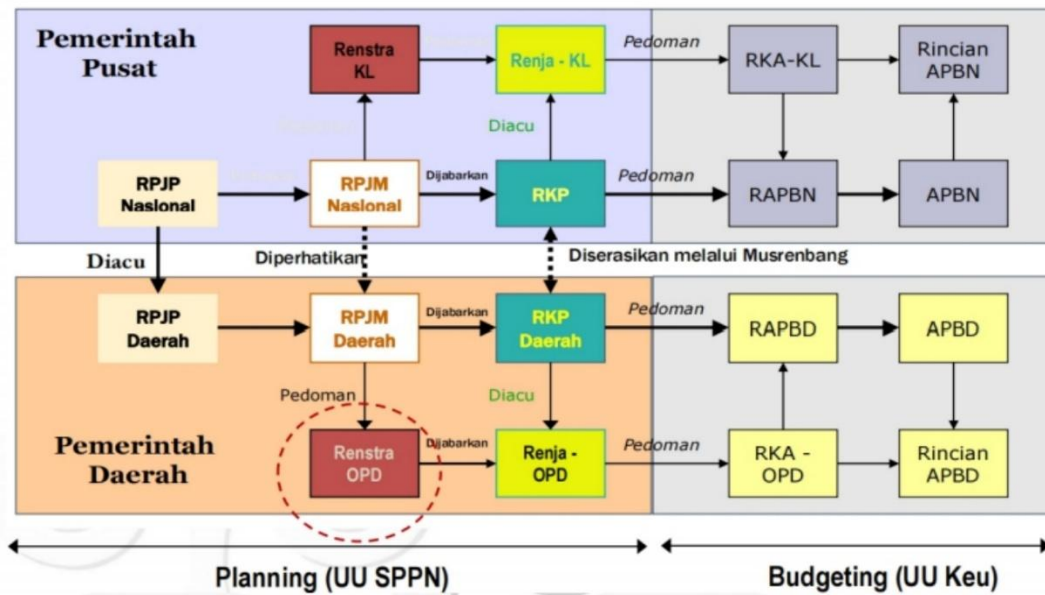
Pemerintah Pusat

Renstra KL

Renja - KL

Pedoman

RKA-KL

Rincian APBN

Diacu

RPJP Nasional

RPJM Nasional

Dijabarkan

RKP

Pedoman

RAPBN

APBN

Diacu

Diperhatikan

Diserasikan melalui Musrenbang

RPJP Daerah

RPJM Daerah

Dijabarkan

RKP Daerah

Pedoman

RAPBD

APBD

Pedoman

Diacu

Pemerintah Daerah

Renstra OPD

Dijabarkan

Renja - OPD

Pedoman

RKA - OPD

Rincian APBD

Planning (UU SPPN)

Budgeting (UU Keu)